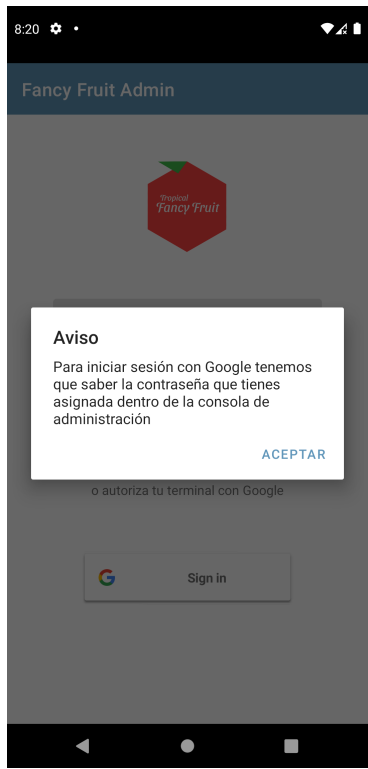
8:20

Fancy Fruit Admin

Tropical
Fancy Fruit

Aviso

Para iniciar sesión con Google tenemos que saber la contraseña que tienes asignada dentro de la consola de administración

ACEPTAR

o autoriza tu terminal con Google

Sign in